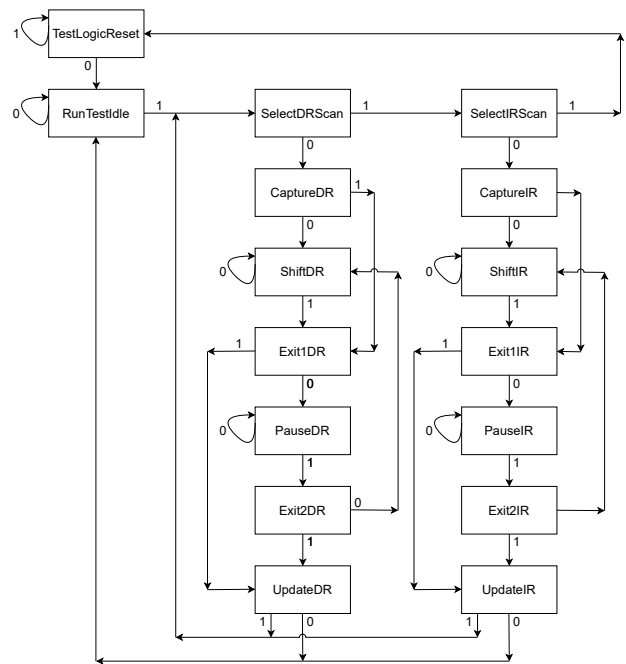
1
TestLogicReset
0
0
RunTestIdle
1
SelectDRScan
1
SelectIRScan
1
0
0
CaptureDR
1
CaptureIR
0
0
0
ShiftDR
0
ShiftIR
1
1
1
Exit1DR
1
Exit1IR
0
0
0
PauseDR
0
PauseIR
1
1
Exit2DR
0
Exit2IR
1
1
UpdateDR
UpdateIR
1
0
1
0